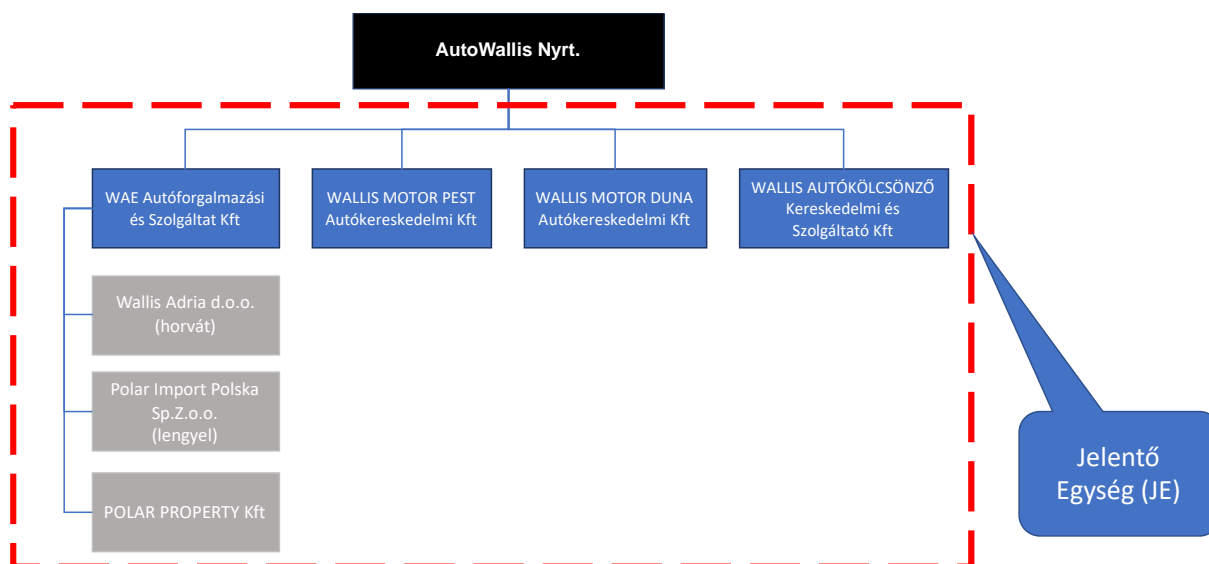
AutoWallis Nyrt.

WAE Autóforgalmazási és Szolgáltat Kft

WALLIS MOTOR PEST Autókereskedelmi Kft

WALLIS MOTOR DUNA Autókereskedelmi Kft

WALLIS AUTÓKÖLCSÖNZŐ Kereskedelmi és Szolgáltató Kft

Wallis Adria d.o.o. (horvát)

Polar Import Polska Sp.Z.o.o. (lengyel)

POLAR PROPERTY Kft

Jelentő Egység (JE)